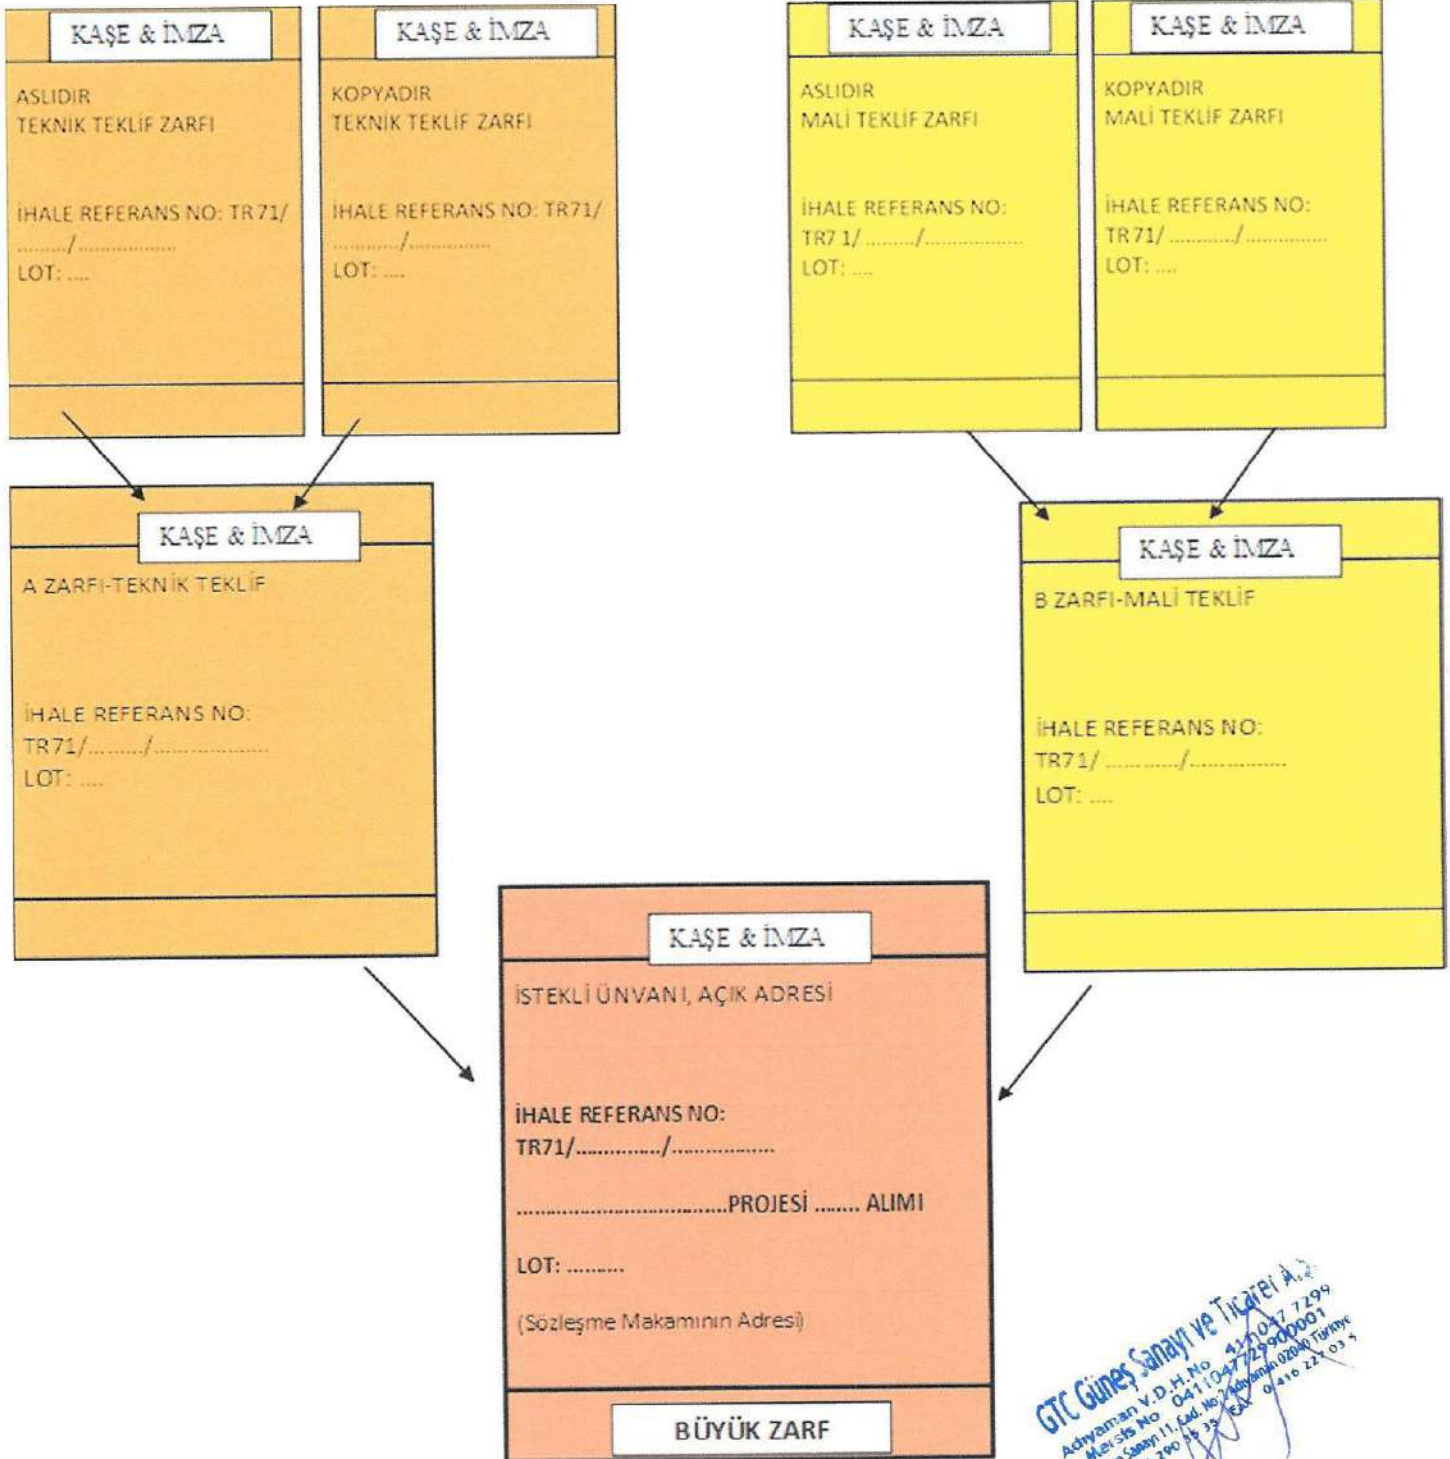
KAŞE & İMZA

ASLIDIR
TEKNIK TEKLİF ZARFI

İHALE REFERANS NO: TR71/ ........./..................
LOT: ....

KAŞE & İMZA

KOPYADIR
TEKNIK TEKLİF ZARFI

İHALE REFERANS NO: TR71/ ........./..................
LOT: ....

KAŞE & İMZA

ASLIDIR
MALİ TEKLİF ZARFI

İHALE REFERANS NO:
TR7 1/ ........./..................
LOT: ....

KAŞE & İMZA

KOPYADIR
MALİ TEKLİF ZARFI

İHALE REFERANS NO:
TR71/ ........./..................
LOT: ....

KAŞE & İMZA

A ZARFI-TEKNİK TEKLİF

İHALE REFERANS NO:
TR71/........./..................
LOT: ....

KAŞE & İMZA

B ZARFI-MALİ TEKLİF

İHALE REFERANS NO:
TR71/ ........./..................
LOT: ....

KAŞE & İMZA

İSTEKLİ ÜNVANI, AÇIK ADRESİ

İHALE REFERANS NO:
TR71/............../..................

..................................PROJESİ ........ ALIMI

LOT: ..........

(Sözleşme Makamının Adresi)

BÜYÜK ZARF

GTC Güneş Sanayi ve Ticaret A.Ş.
Adıyaman V.D.H.No 4110477299
Mersis No 0411047729900001
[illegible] Sanayi 11. Cad. No:7 Adıyaman 02040 Türkiye
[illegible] 790 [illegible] FAX 0 416 227 03 5